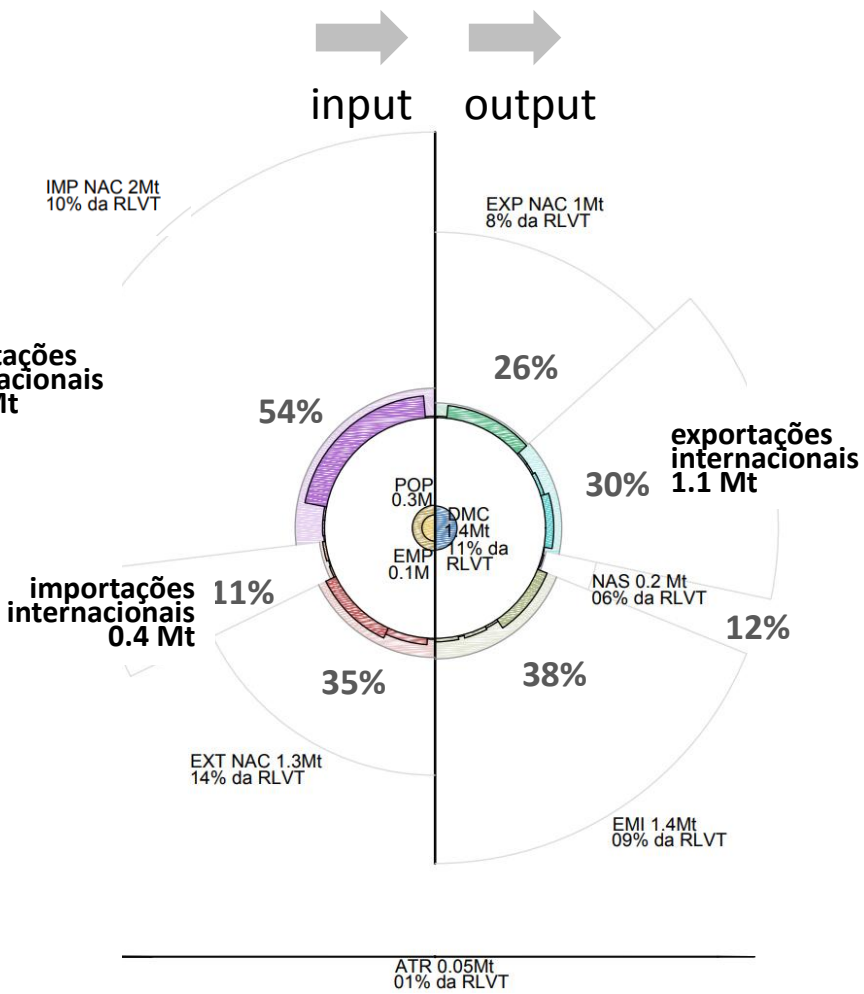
input output

IMP NAC 2Mt
10% da RLVT

EXP NAC 1Mt
8% da RLVT

tações
acionais
lt

26%

54%

exportações internacionais 1.1 Mt

30%

POP
0.3M

DMC
1.4Mt
11% da
RLVT

EMP
0.1M

importações internacionais 0.4 Mt

11%

NAS 0.2 Mt
06% da RLVT

12%

35%

38%

EXT NAC 1.3Mt
14% da RLVT

EMI 1.4Mt
09% da RLVT

ATR 0.05Mt
01% da RLVT